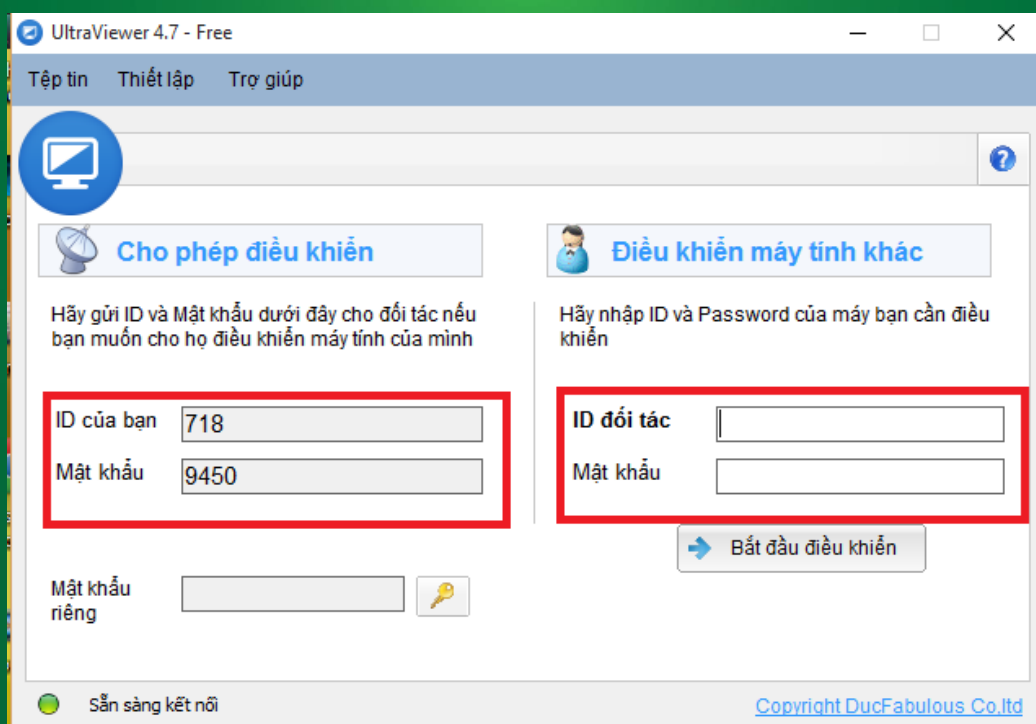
UltraViewer 4.7 - Free

Tệp tin Thiết lập Trợ giúp

Cho phép điều khiển

Hãy gửi ID và Mật khẩu dưới đây cho đối tác nếu bạn muốn cho họ điều khiển máy tính của mình

ID của bạn 718

Mật khẩu 9450

Mật khẩu riêng

Điều khiển máy tính khác

Hãy nhập ID và Password của máy bạn cần điều khiển

ID đối tác

Mật khẩu

Bắt đầu điều khiển

Sẵn sàng kết nối

Copyright DucFabulous Co,ltd